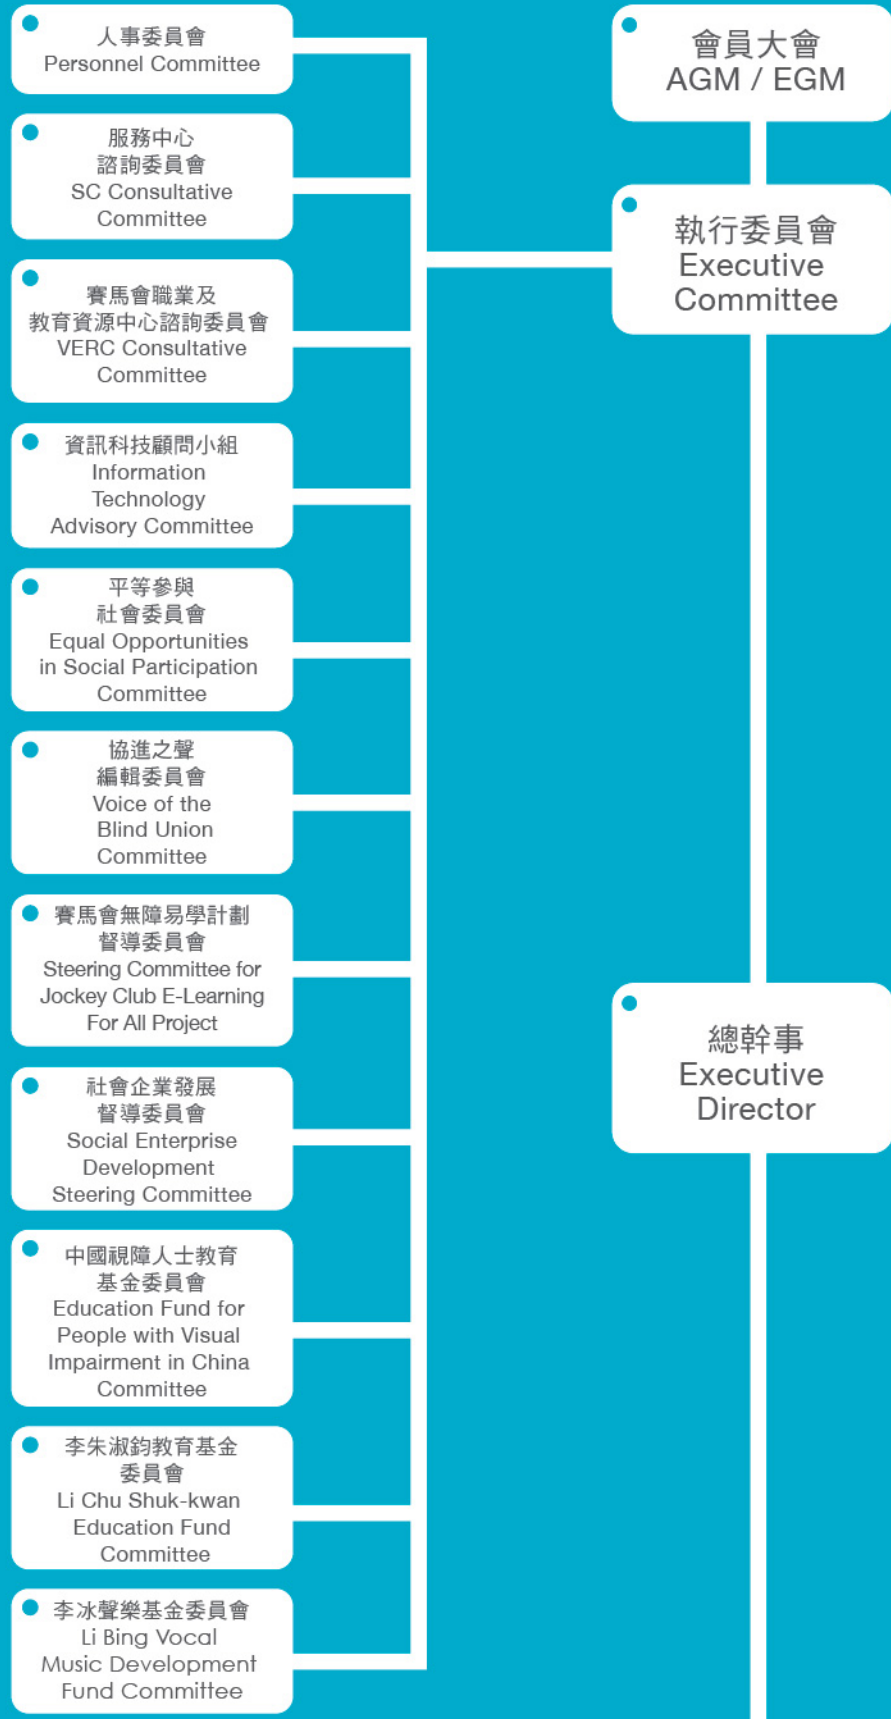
人事委員會
Personnel Committee

服務中心
諮詢委員會
SC Consultative Committee

賽馬會職業及
教育資源中心諮詢委員會
VERC Consultative Committee

資訊科技顧問小組
Information Technology Advisory Committee

平等參與
社會委員會
Equal Opportunities in Social Participation Committee

協進之聲
編輯委員會
Voice of the Blind Union Committee

賽馬會無障易學計劃
督導委員會
Steering Committee for Jockey Club E-Learning For All Project

社會企業發展
督導委員會
Social Enterprise Development Steering Committee

中國視障人士教育
基金委員會
Education Fund for People with Visual Impairment in China Committee

李朱淑鈞教育基金
委員會
Li Chu Shuk-kwan Education Fund Committee

李冰聲樂基金委員會
Li Bing Vocal Music Development Fund Committee

會員大會
AGM / EGM

執行委員會
Executive Committee

總幹事
Executive Director